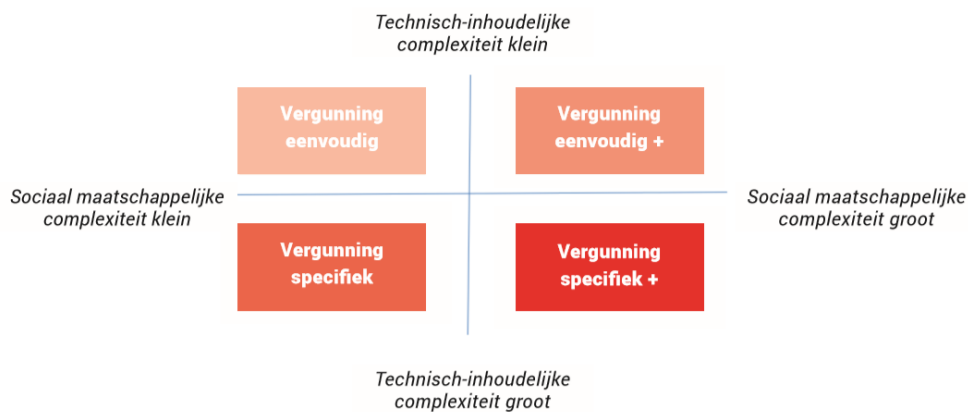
Technisch-inhoudelijke complexiteit klein

Vergunning eenvoudig

Vergunning eenvoudig +

Sociaal maatschappelijke complexiteit klein

Sociaal maatschappelijke complexiteit groot

Vergunning specifiek

Vergunning specifiek +

Technisch-inhoudelijke complexiteit groot